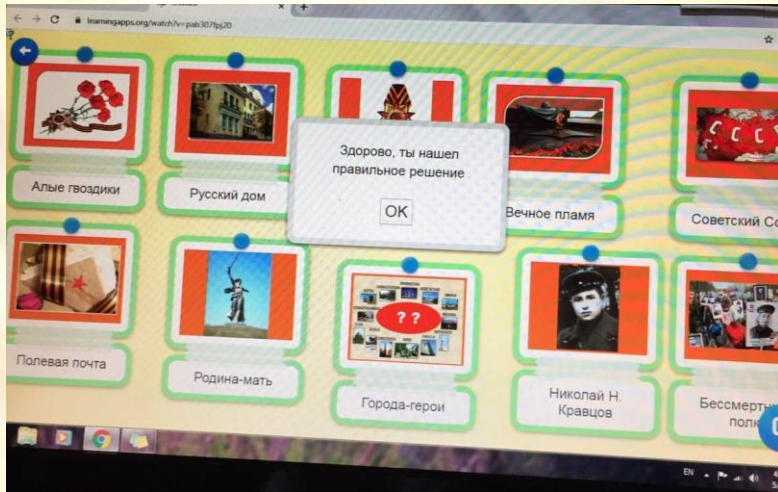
learningapps.org/watch?v=pab307fpj20

Здорово, ты нашел правильное решение

OK

Алые гвоздики

Русский дом

Вечное пламя

Советский Со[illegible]

Полевая почта

Родина-мать

??

Города-герои

Николай Н. Кравцов

Бессмерт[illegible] полк

EN